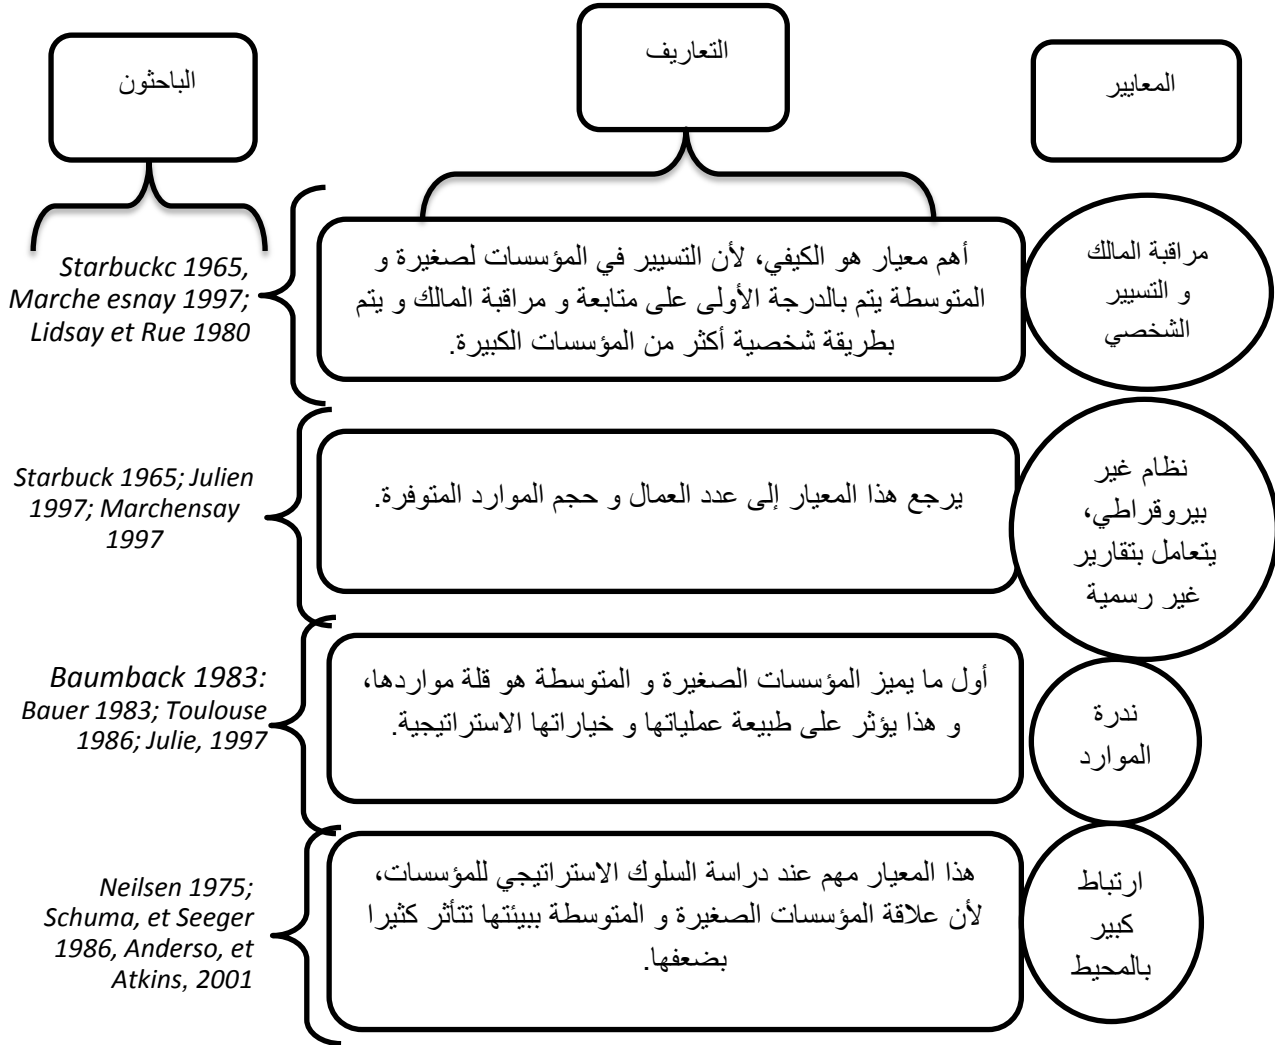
المعايير

التعاريف

الباحثون

مراقبة المالك و التسيير الشخصي

أهم معيار هو الكيفي، لأن التسيير في المؤسسات لصغيرة و المتوسطة يتم بالدرجة الأولى على متابعة و مراقبة المالك و يتم بطريقة شخصية أكثر من المؤسسات الكبيرة.

Starbuckc 1965, Marche esnay 1997; Lidsay et Rue 1980

نظام غير بيروقراطي، يتعامل بتقارير غير رسمية

يرجع هذا المعيار إلى عدد العمال و حجم الموارد المتوفرة.

Starbuck 1965; Julien 1997; Marchensay 1997

ندرة الموارد

أول ما يميز المؤسسات الصغيرة و المتوسطة هو قلة مواردها، و هذا يؤثر على طبيعة عملياتها و خياراتها الاستراتيجية.

Baumback 1983: Bauer 1983; Toulouse 1986; Julie, 1997

ارتباط كبير بالمحيط

هذا المعيار مهم عند دراسة السلوك الاستراتيجي للمؤسسات، لأن علاقة المؤسسات الصغيرة و المتوسطة ببيئتها تتأثر كثيرا بضعفها.

Neilsen 1975; Schuma, et Seeger 1986, Anderso, et Atkins, 2001